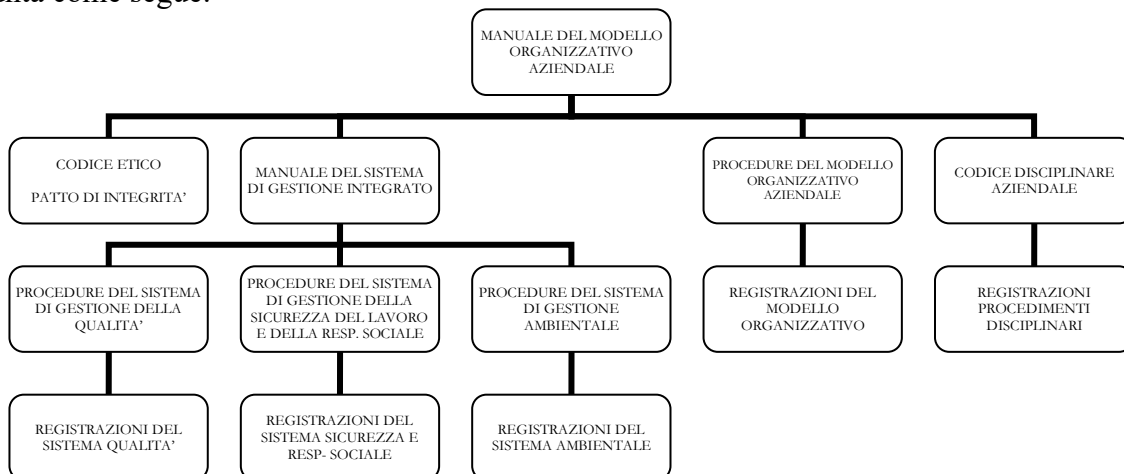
ata come segue:

MANUALE DEL MODELLO ORGANIZZATIVO AZIENDALE

CODICE ETICO

PATTO DI INTEGRITA'

MANUALE DEL SISTEMA DI GESTIONE INTEGRATO

PROCEDURE DEL MODELLO ORGANIZZATIVO AZIENDALE

CODICE DISCIPLINARE AZIENDALE

PROCEDURE DEL SISTEMA DI GESTIONE DELLA QUALITA'

PROCEDURE DEL SISTEMA DI GESTIONE DELLA SICUREZZA DEL LAVORO E DELLA RESP. SOCIALE

PROCEDURE DEL SISTEMA DI GESTIONE AMBIENTALE

REGISTRAZIONI DEL MODELLO ORGANIZZATIVO

REGISTRAZIONI PROCEDIMENTI DISCIPLINARI

REGISTRAZIONI DEL SISTEMA QUALITA'

REGISTRAZIONI DEL SISTEMA SICUREZZA E RESP- SOCIALE

REGISTRAZIONI DEL SISTEMA AMBIENTALE